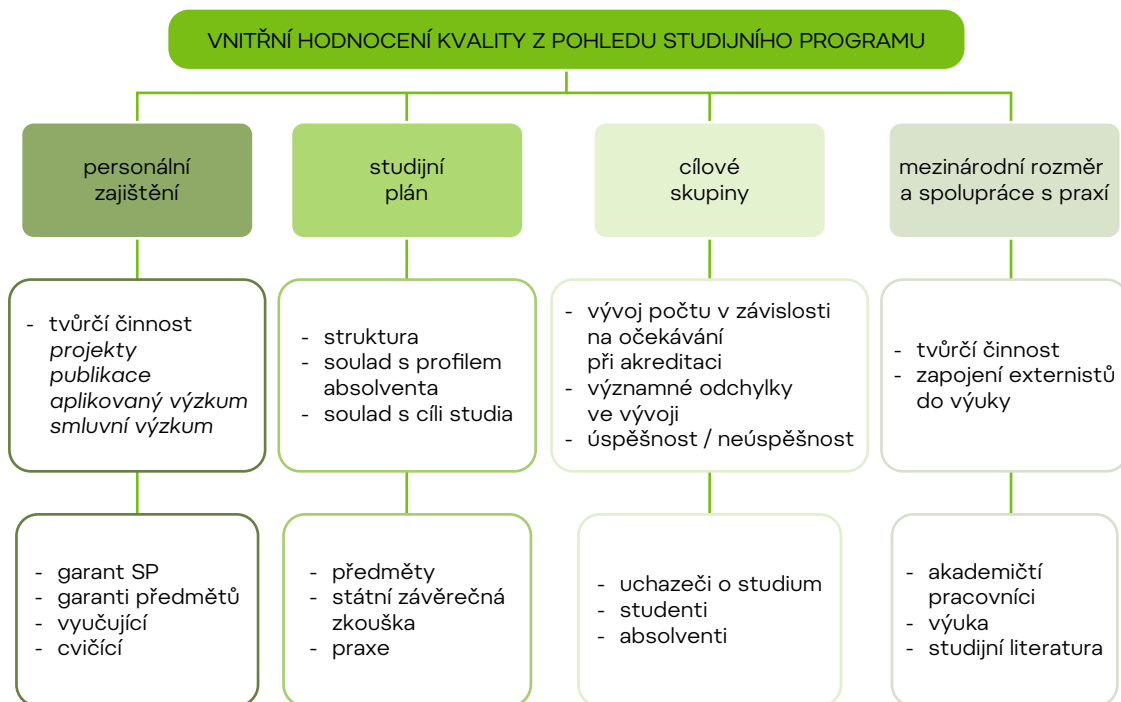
VNITŘNÍ HODNOCENÍ KVALITY Z POHLEDU STUDIJNÍHO PROGRAMU

personální zajištění

- tvůrčí činnost
projekty
publikace
aplikovaný výzkum
smluvní výzkum

- garant SP
- garanti předmětů
- vyučující
- cvičící

studijní plán

- struktura
- soulad s profilem absolventa
- soulad s cíli studia

- předměty
- státní závěrečná zkouška
- praxe

cílové skupiny

- vývoj počtu v závislosti na očekávání při akreditaci
- významné odchylky ve vývoji
- úspěšnost / neúspěšnost

- uchazeči o studium
- studenti
- absolventi

mezinárodní rozměr a spolupráce s praxí

- tvůrčí činnost
- zapojení externistů do výuky

- akademičtí pracovníci
- výuka
- studijní literatura